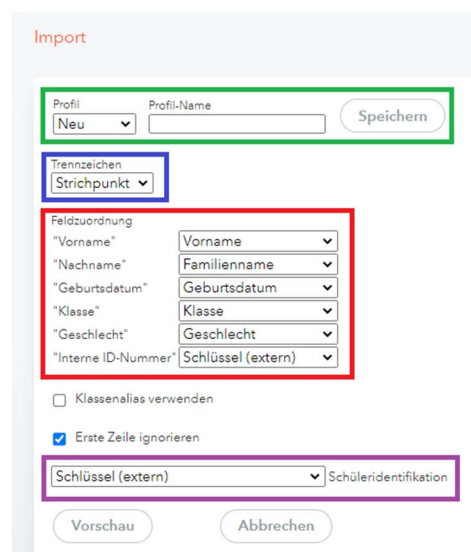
Import

Profil
Neu

Profil-Name

Speichern

Trennzeichen
Strichpunkt

Feldzuordnung

| | |
|---|---|
| "Vorname" | Vorname |
| "Nachname" | Familienname |
| "Geburtsdatum" | Geburtsdatum |
| "Klasse" | Klasse |
| "Geschlecht" | Geschlecht |
| "Interne ID-Nummer" | Schlüssel (extern) |

Klassenalias verwenden

Erste Zeile ignorieren

Schlüssel (extern) Schüleridentifikation

Vorschau

Abbrechen